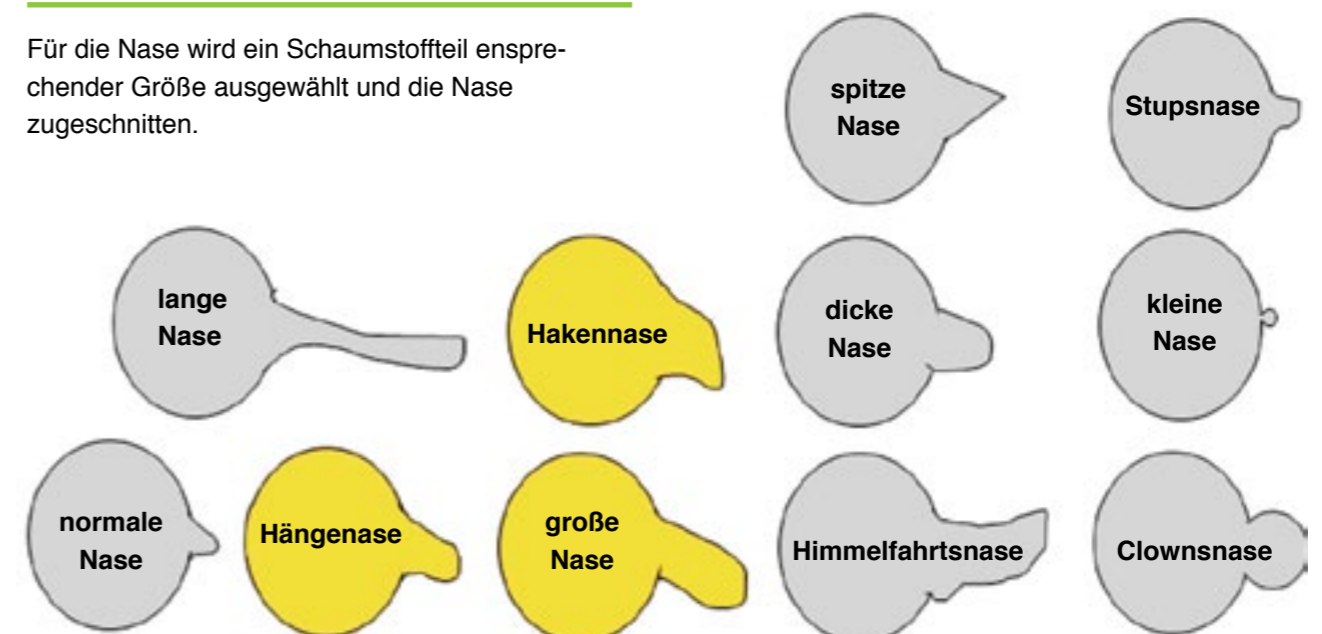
Für die Nase wird ein Schaumstoffteil ensprechender Größe ausgewählt und die Nase zugeschnitten.

spitze Nase

Stupsnase

lange Nase

Hakennase

dicke Nase

kleine Nase

normale Nase

Hängenase

große Nase

Himmelfahrtsnase

Clownsnase